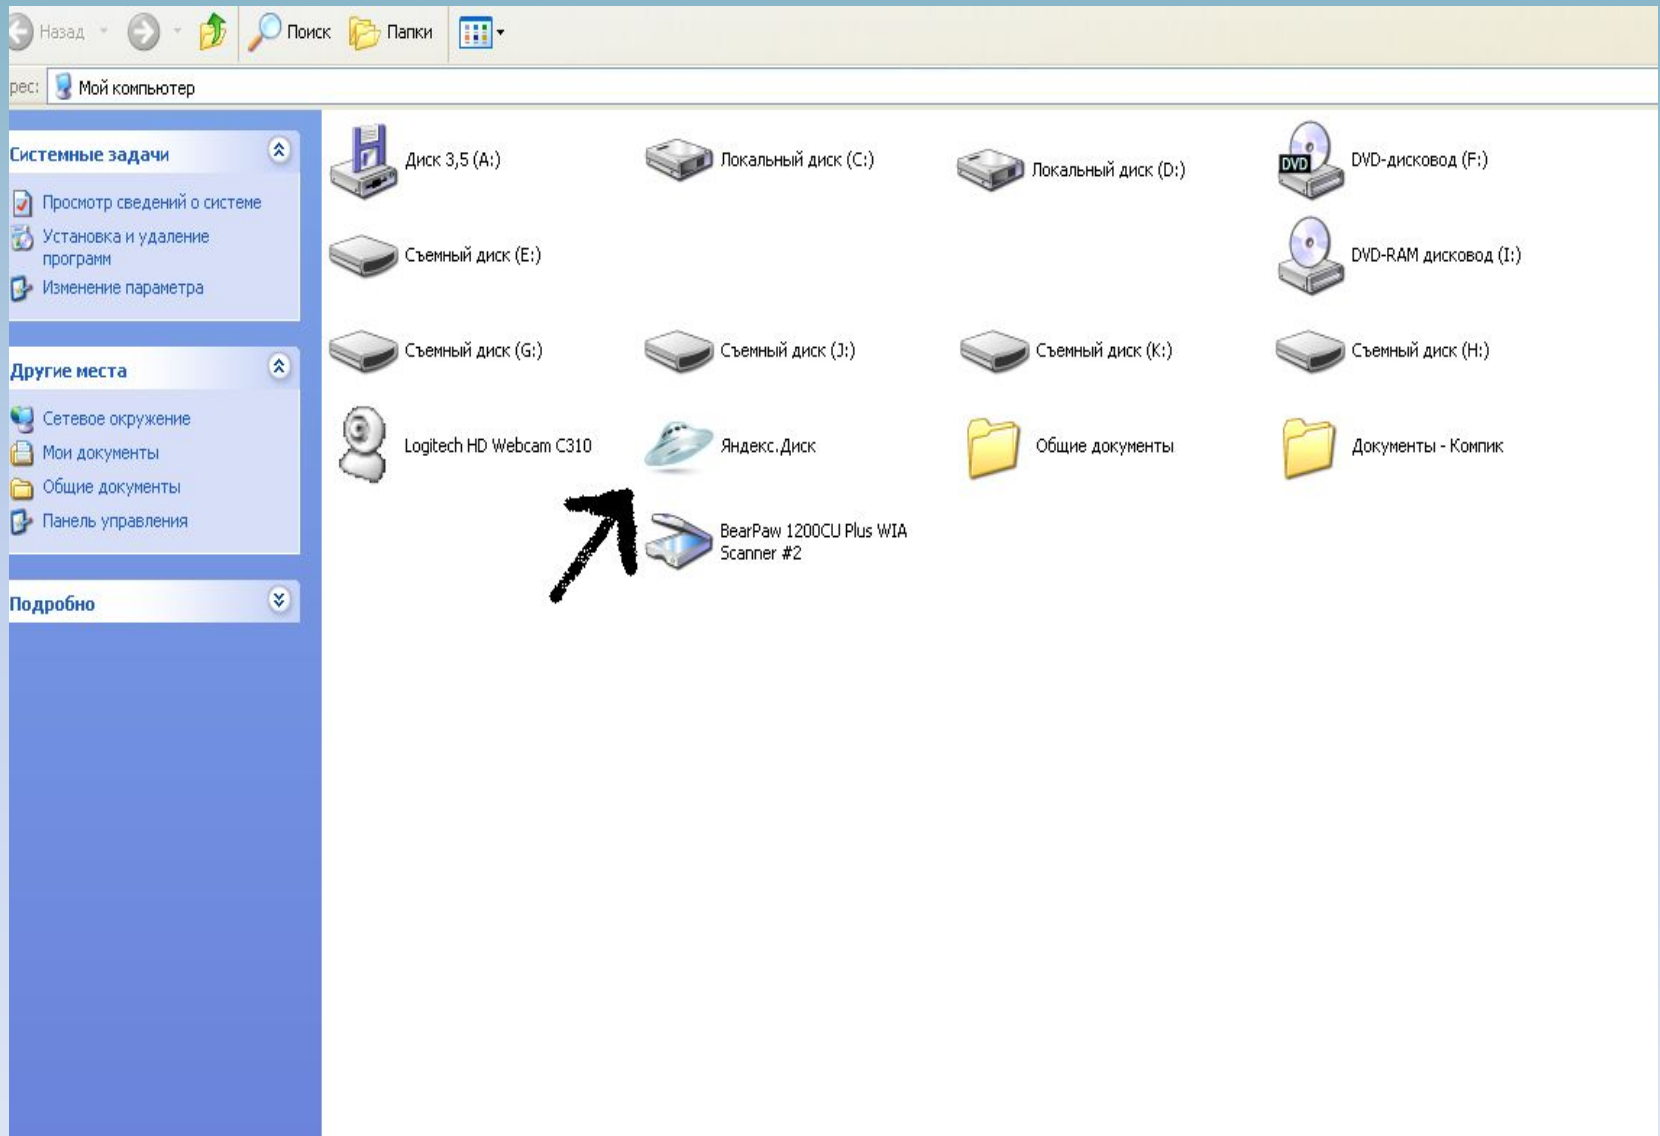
Назад
Поиск
Папки

рес: Мой компьютер

Системные задачи
Просмотр сведений о системе
Установка и удаление программ
Изменение параметра

Другие места
Сетевое окружение
Мои документы
Общие документы
Панель управления

Подробно

Диск 3,5 (A:)
Локальный диск (C:)
Локальный диск (D:)
DVD
DVD-дисковод (F:)
Съемный диск (E:)
DVD-RAM дисковод (I:)
Съемный диск (G:)
Съемный диск (J:)
Съемный диск (K:)
Съемный диск (H:)
Logitech HD Webcam C310
Яндекс.Диск
Общие документы
Документы - Компик
BearPaw 1200CU Plus WIA Scanner #2